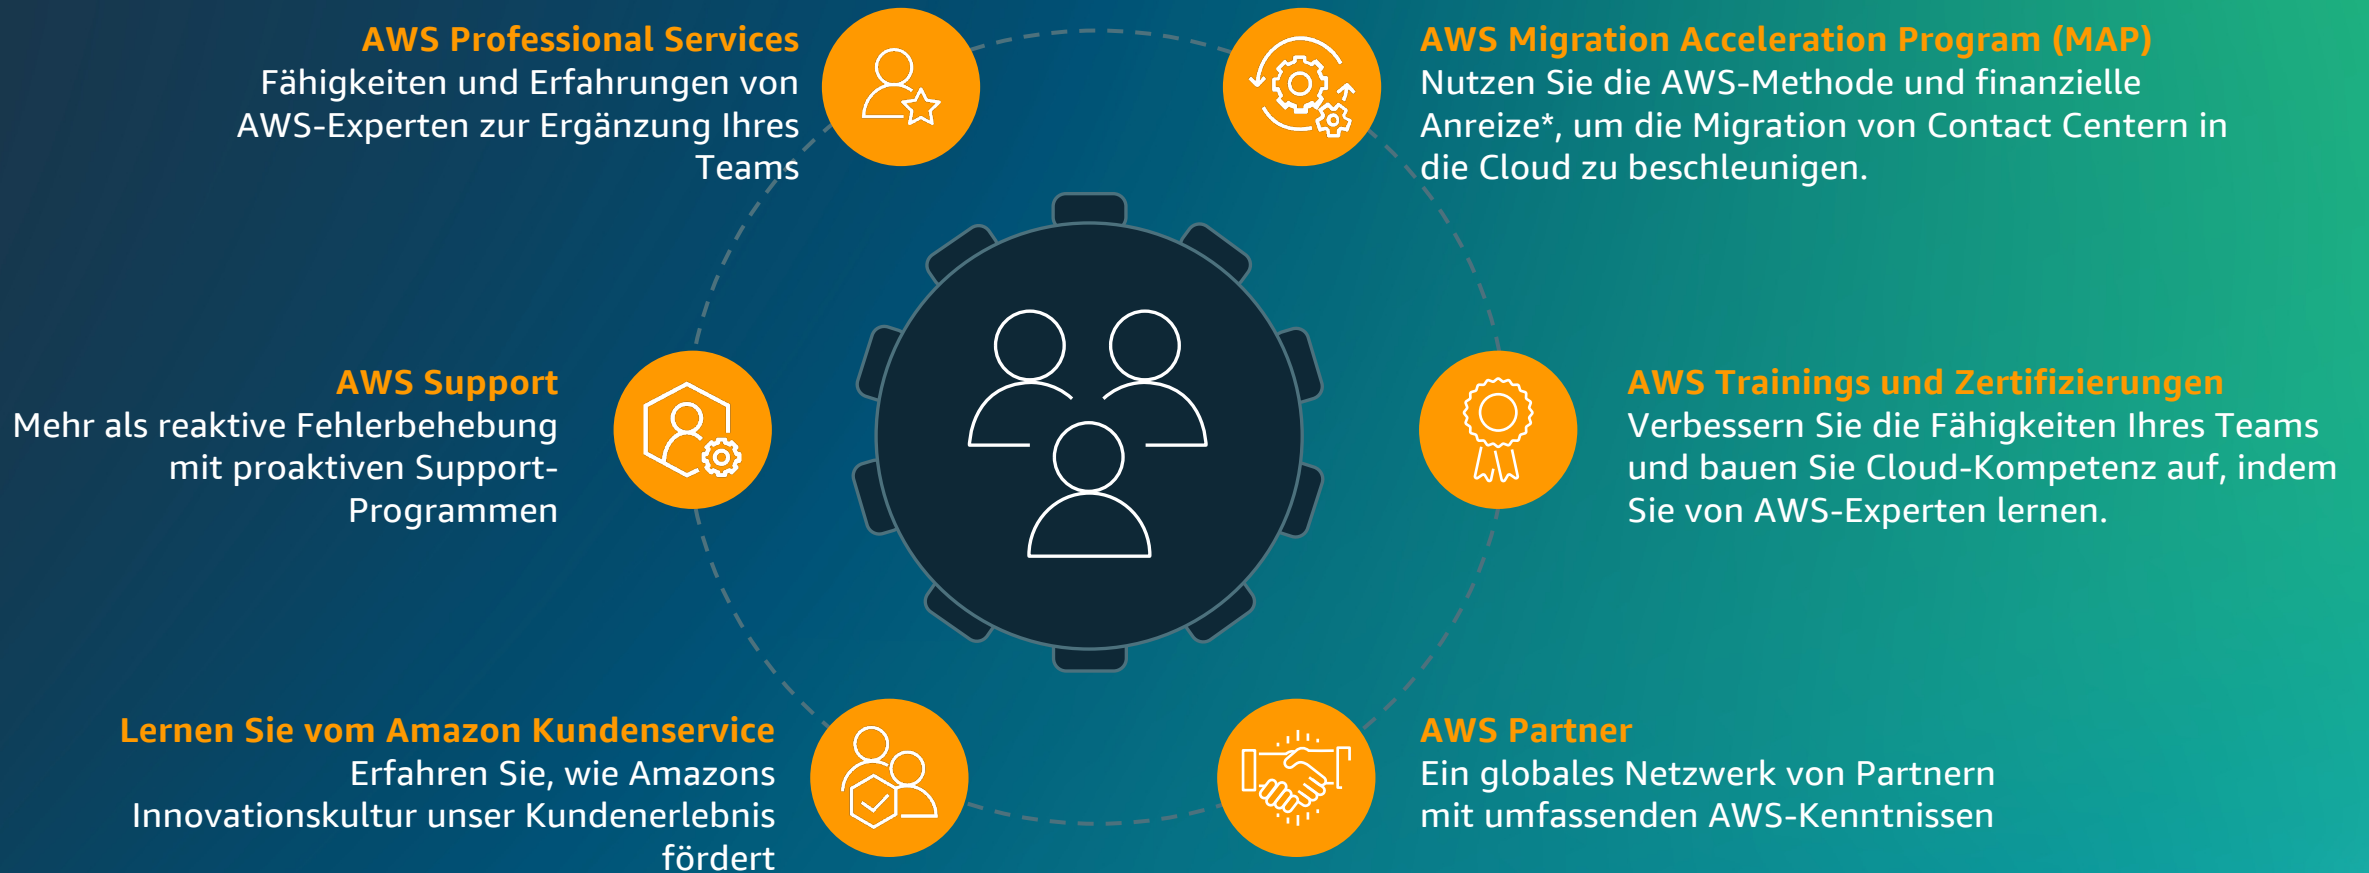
AWS Professional Services
Fähigkeiten und Erfahrungen von AWS-Experten zur Ergänzung Ihres Teams

AWS Migration Acceleration Program (MAP)
Nutzen Sie die AWS-Methode und finanzielle Anreize*, um die Migration von Contact Centern in die Cloud zu beschleunigen.

AWS Support
Mehr als reaktive Fehlerbehebung mit proaktiven Support-Programmen

AWS Trainings und Zertifizierungen
Verbessern Sie die Fähigkeiten Ihres Teams und bauen Sie Cloud-Kompetenz auf, indem Sie von AWS-Experten lernen.

Lernen Sie vom Amazon Kundenservice
Erfahren Sie, wie Amazons Innovationskultur unser Kundenerlebnis fördert

AWS Partner
Ein globales Netzwerk von Partnern mit umfassenden AWS-Kenntnissen